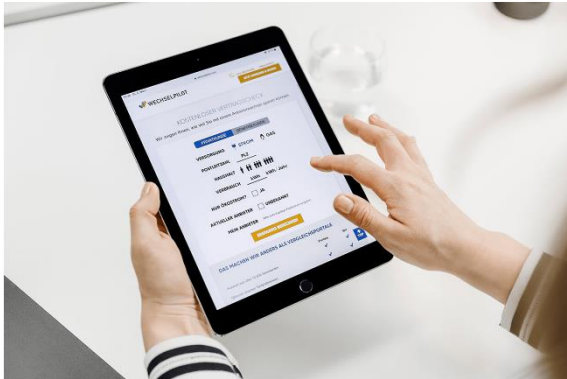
WECHSELPILOT

KOSTENLOSER VERTRAGSCHECK

Wir zeigen Ihnen, wie viel Sie mit einem Anbieterwechsel sparen können

PRIVATKUNDE

VERSORGUNG STROM GAS

POSTLEITZAHL PLZ

HAUSHALT

VERBRAUCH kWh/Jahr

ÖKOSTROM? JA

AKTUELLER ANBIETER UNBEKANNT

MEIN ANBIETER

DAS MACHEN WIR ANDERS ALS VERGLEICHSPORTALE